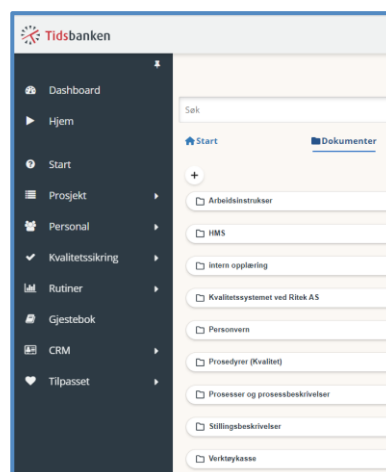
Tidsbanken

Dashboard
Hjem
Start
Prosjekt
Personal
Kvalitetssikring
Rutiner
Gjestebok
CRM
Tilpasset

Søk

Start
Dokumenter

+

Arbeidsinstrukser
HMS
intern opplæring
Kvalitetssystemet ved Ritek AS
Personvern
Prosedyrer (Kvalitet)
Prosesser og prosessbeskrivelser
Stillingsbeskrivelser
Verktøykasse